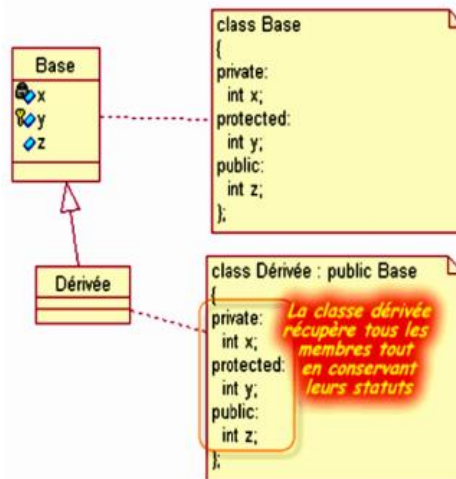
Base

x

y

z

Dérivée

class Base
{
private:
int x;
protected:
int y;
public:
int z;
};

class Dérivée : public Base
{
private:
int x;
protected:
int y;
public:
int z;
};

La classe dérivée récupère tous les membres tout en conservant leurs statuts